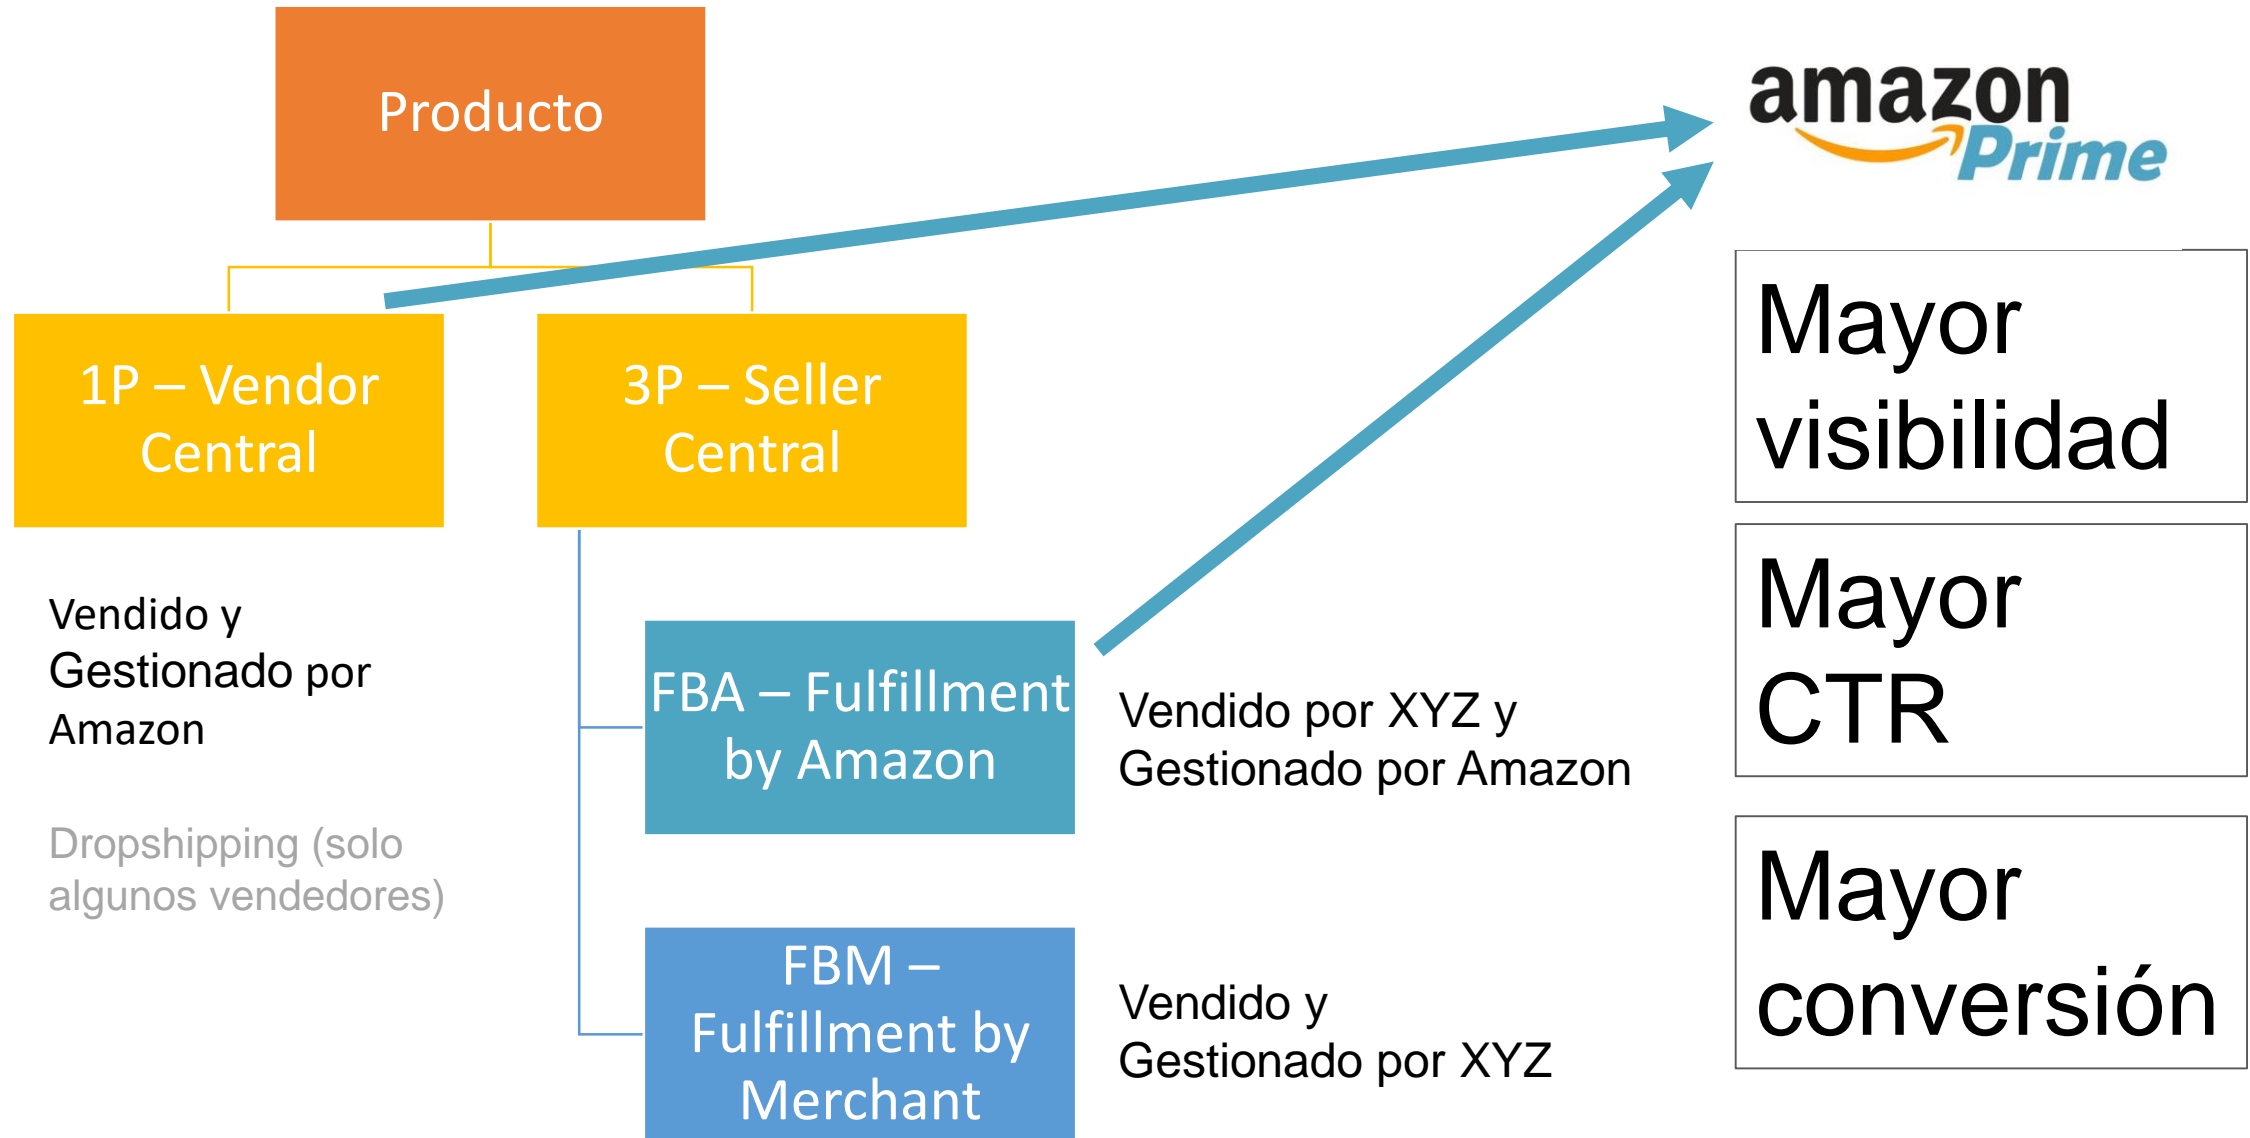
Producto

1P – Vendor Central

3P – Seller Central

Vendido y Gestionado por Amazon

Dropshipping (solo algunos vendedores)

FBA – Fulfillment by Amazon

Vendido por XYZ y Gestionado por Amazon

FBM – Fulfillment by Merchant

Vendido y Gestionado por XYZ

amazon Prime

Mayor visibilidad

Mayor CTR

Mayor conversión